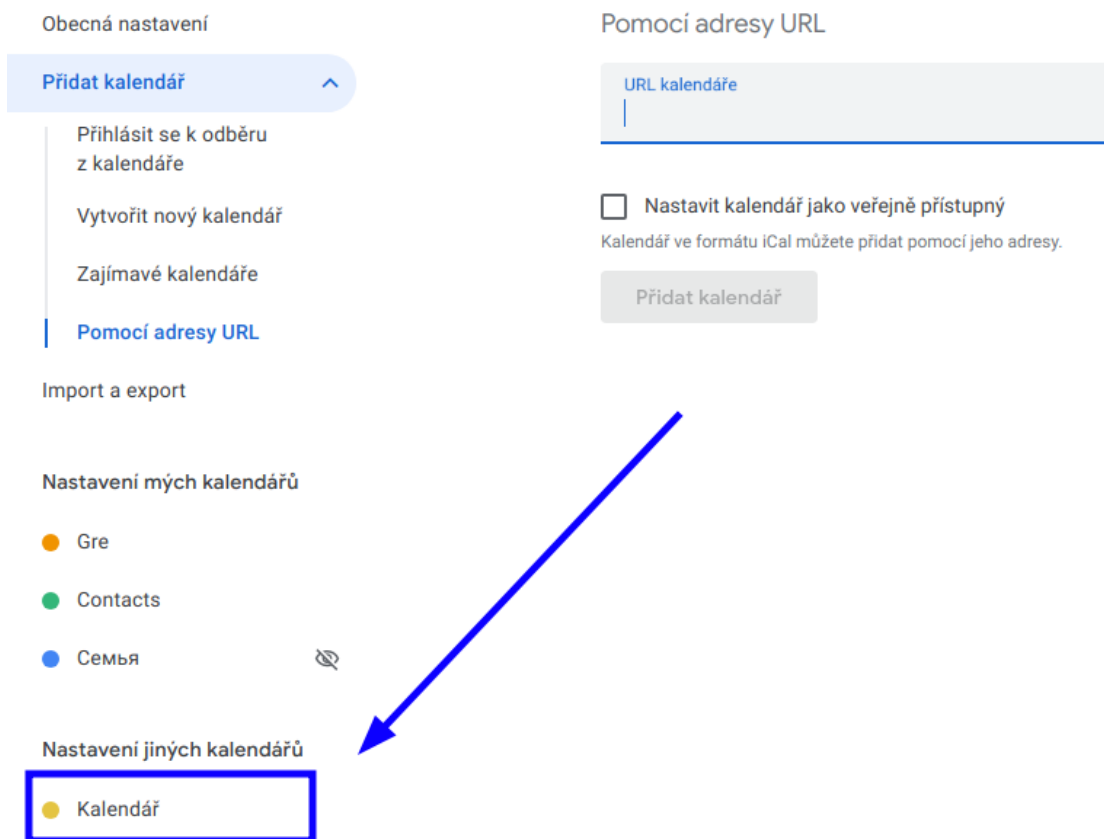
Obecná nastavení

Přidat kalendář

Přihlásit se k odběru z kalendáře

Vytvořit nový kalendář

Zajímavé kalendáře

Pomocí adresy URL

Import a export

Nastavení mých kalendářů

Gre

Contacts

Семья

Nastavení jiných kalendářů

Kalendář

Pomocí adresy URL

URL kalendáře

Nastavit kalendář jako veřejně přístupný

Kalendář ve formátu iCal můžete přidat pomocí jeho adresy.

Přidat kalendář